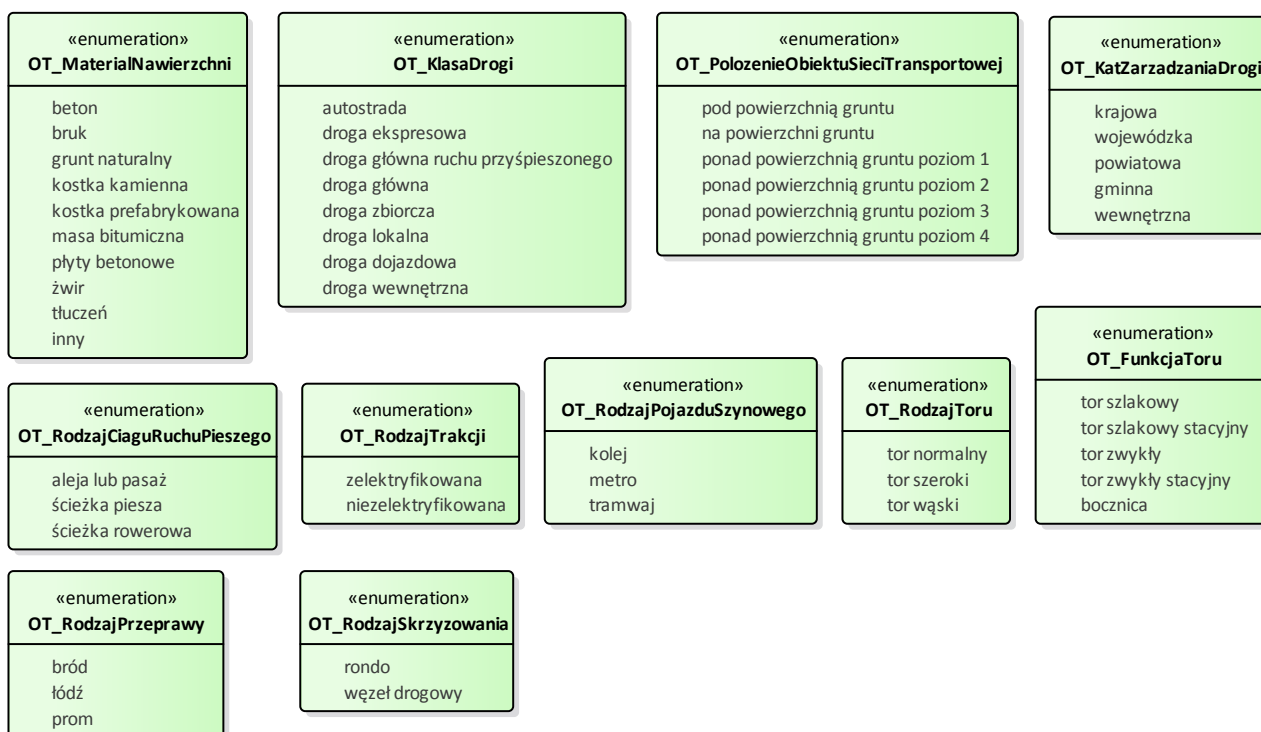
«enumeration»
OT_MaterialNawierzchni

beton
bruk
grunt naturalny
kostka kamienna
kostka prefabrykowana
masa bitumiczna
płyty betonowe
żwir
tłuczeń
inny

«enumeration»
OT_KlasaDrogi

autostrada
droga ekspresowa
droga główna ruchu przyśpieszonego
droga główna
droga zbiorcza
droga lokalna
droga dojazdowa
droga wewnętrzna

«enumeration»
OT_PolozenieObiektuSieciTransportowej

pod powierzchnią gruntu
na powierzchni gruntu
ponad powierzchnią gruntu poziom 1
ponad powierzchnią gruntu poziom 2
ponad powierzchnią gruntu poziom 3
ponad powierzchnią gruntu poziom 4

«enumeration»
OT_KatZarzadzaniaDrogi

krajowa
wojewódzka
powiatowa
gminna
wewnętrzna

«enumeration»
OT_FunkcjaToru

tor szlakowy
tor szlakowy stacyjny
tor zwykły
tor zwykły stacyjny
bocznica

«enumeration»
OT_RodzajCiaguRuchuPieszego

aleja lub pasaż
ścieżka piesza
ścieżka rowerowa

«enumeration»
OT_RodzajTrakcji

zelektryfikowana
niezelektryfikowana

«enumeration»
OT_RodzajPojazduSzynowego

kolej
metro
tramwaj

«enumeration»
OT_RodzajToru

tor normalny
tor szeroki
tor wąski

«enumeration»
OT_RodzajPrzeprawy

bród
łódź
prom

«enumeration»
OT_RodzajSkrzyzowania

rondo
węzeł drogowy